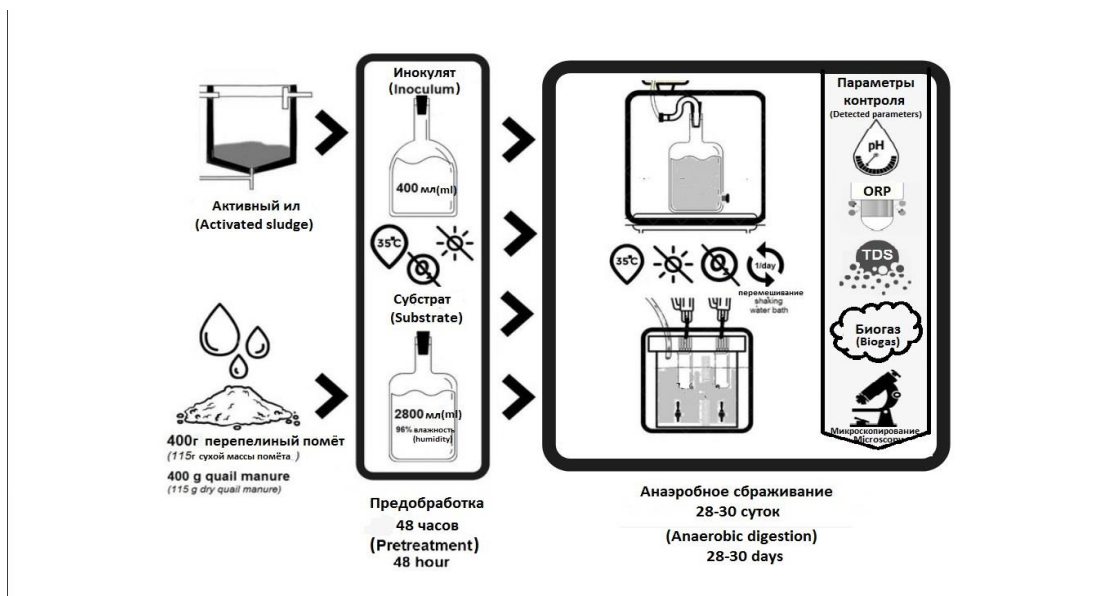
Активный ил
(Activated sludge)

400г перепелиный помёт
(115г сухой массы помёта )
400 g quail manure
(115 g dry quail manure)

Инокулят
(Inoculum)
400 мл(ml)

35°C

Субстрат
(Substrate)
2800 мл(ml)
96% влажность
(humidity)

Предобработка
48 часов
(Pretreatment)
48 hour

35°C
1/day
перемешивание
shaking
water bath

Анаэробное сбраживание
28-30 суток
(Anaerobic digestion)
28-30 days

Параметры контроля
(Detected parameters)
pH
ORP
TDS
Биогаз
(Biogas)
Микроскопирование
Microscopy